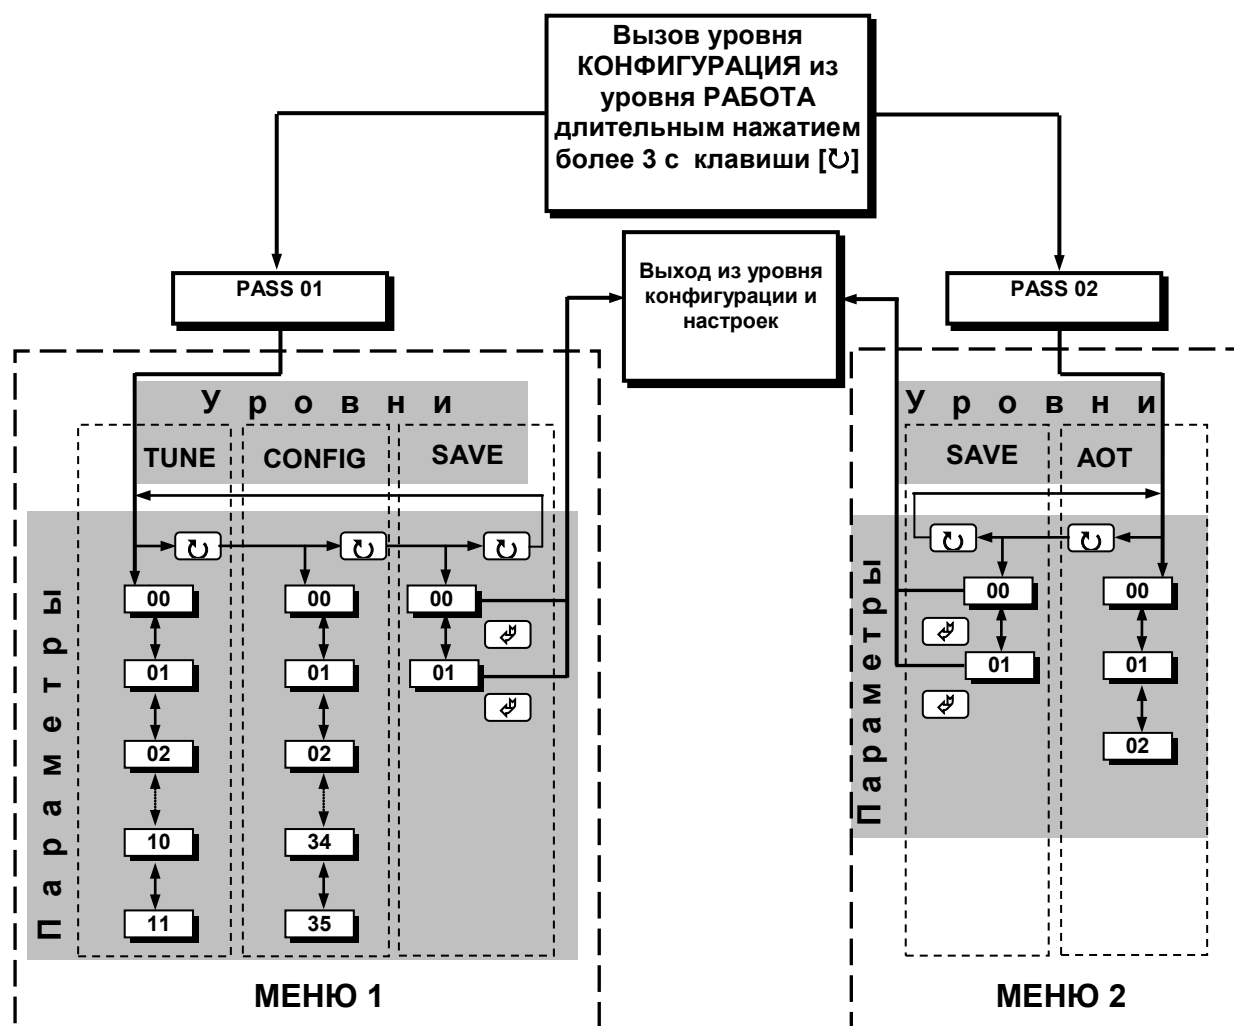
Вызов уровня КОНФИГУРАЦИЯ из уровня РАБОТА длительным нажатием более 3 с клавиши [↻]

PASS 01

Выход из уровня конфигурации и настроек

PASS 02

Уровни

TUNE

CONFIG

SAVE

Параметры

00
01
02
10
11

00
01
02
34
35

00
01

МЕНЮ 1

Уровни

SAVE

AOT

Параметры

00
01

00
01
02

МЕНЮ 2